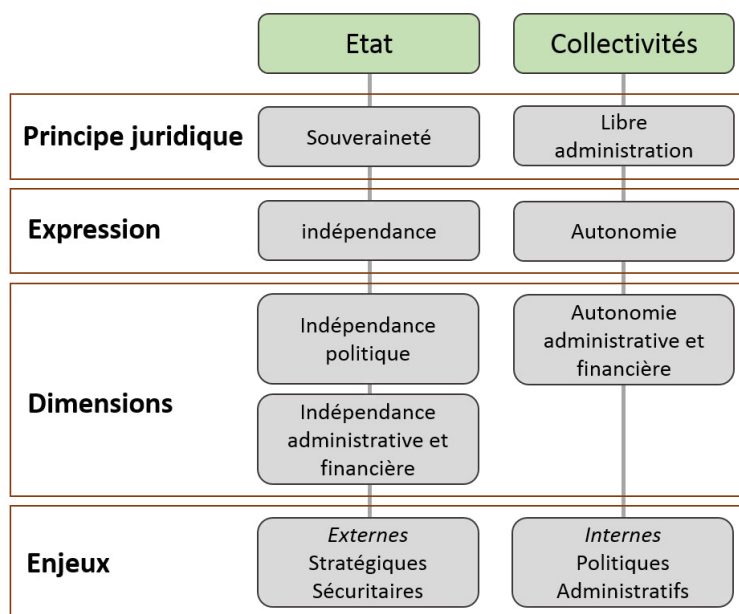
| | Etat | Collectivités |
|---|---|---|
| **Principe juridique** | Souveraineté | Libre administration |
| **Expression** | indépendance | Autonomie |
| **Dimensions** | Indépendance politique | Autonomie administrative et financière |
| | Indépendance administrative et financière | |
| **Enjeux** | *Externes* Stratégiques Sécuritaires | *Internes* Politiques Administratifs |